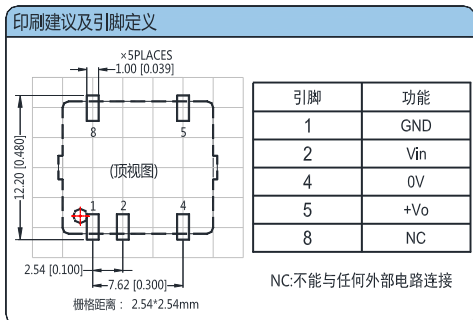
印刷建议及引脚定义

×5PLACES
1.00 [0.039]

12.20 [0.480]

8
5
(顶视图)
1
2
4

2.54 [0.100]
7.62 [0.300]

栅格距离： 2.54*2.54mm

| 引脚 | 功能 |
|---|---|
| 1 | GND |
| 2 | Vin |
| 4 | 0V |
| 5 | +Vo |
| 8 | NC |

NC:不能与任何外部电路连接